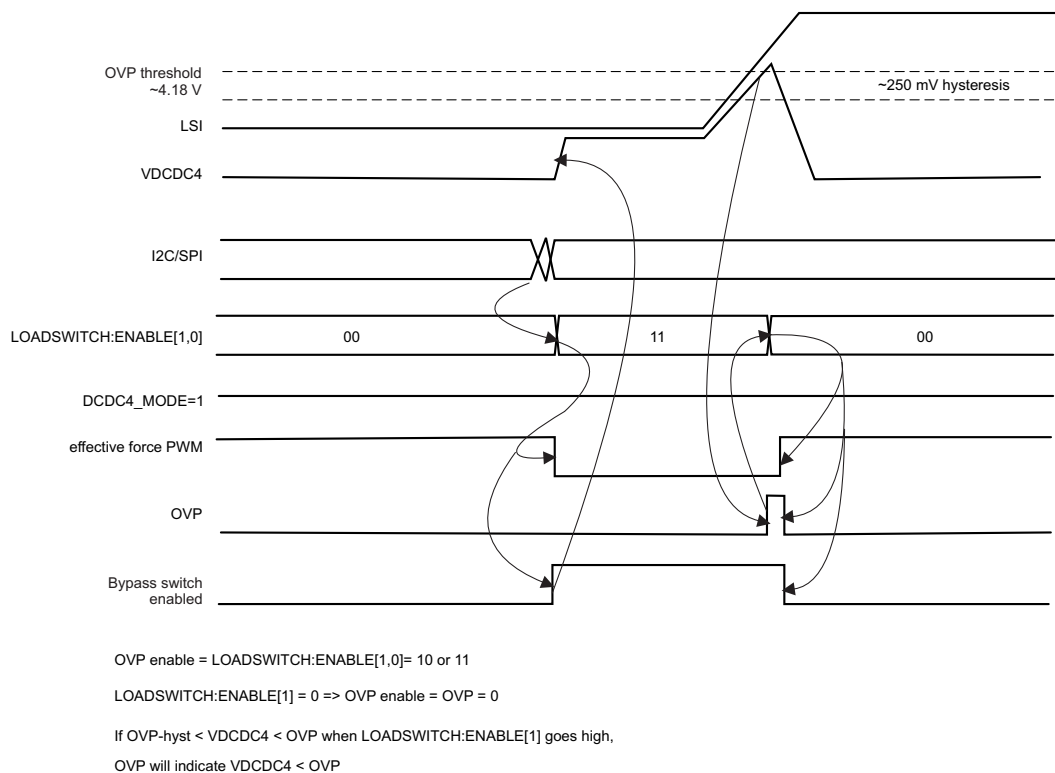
OVP threshold
~4.18 V

~250 mV hysteresis

LSI

VDCDC4

I2C/SPI

LOADSWITCH:ENABLE[1,0]

00

11

00

DCDC4_MODE=1

effective force PWM

OVP

Bypass switch enabled

OVP enable = LOADSWITCH:ENABLE[1,0]= 10 or 11

LOADSWITCH:ENABLE[1] = 0 => OVP enable = OVP = 0

If OVP-hyst < VDCDC4 < OVP when LOADSWITCH:ENABLE[1] goes high,

OVP will indicate VDCDC4 < OVP